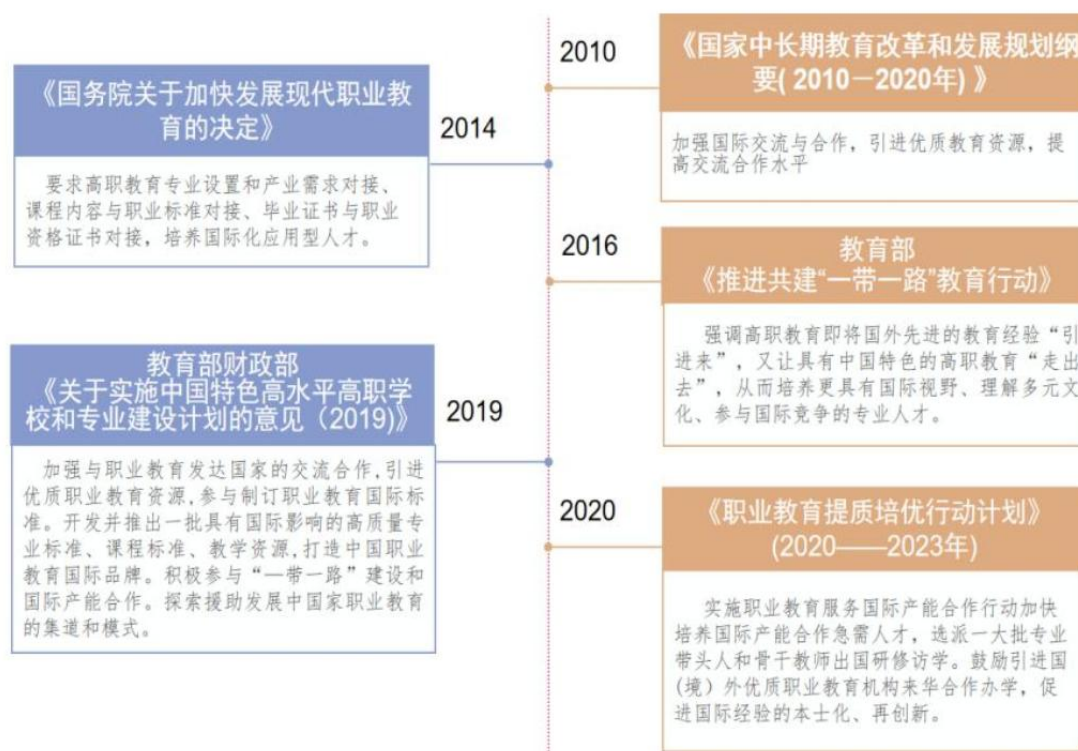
2010

《国家中长期教育改革和发展规划纲要( 2010－2020年) 》

加强国际交流与合作，引进优质教育资源，提高交流合作水平

《国务院关于加快发展现代职业教育的决定》

2014

要求高职教育专业设置和产业需求对接、课程内容与职业标准对接、毕业证书与职业资格证书对接，培养国际化应用型人才。

2016

教育部
《推进共建"一带一路"教育行动》

强调高职教育即将国外先进的教育经验“引进来”，又让具有中国特色的高职教育“走出去”，从而培养更具有国际视野、理解多元文化、参与国际竞争的专业人才。

教育部财政部
《关于实施中国特色高水平高职学校和专业建设计划的意见（2019)》

2019

加强与职业教育发达国家的交流合作,引进优质职业教育资源,参与制订职业教育国际标准。开发并推出一批具有国际影响的高质量专业标准、课程标准、教学资源,打造中国职业教育国际品牌。积极参与“一带一路”建设和国际产能合作。探索援助发展中国家职业教育的集道和模式。

2020

《职业教育提质培优行动计划》
(2020——2023年)

实施职业教育服务国际产能合作行动加快培养国际产能合作急需人才，选派一大批专业带头人和骨干教师出国研修访学。鼓励引进国(境）外优质职业教育机构来华合作办学，促进国际经验的本土化、再创新。